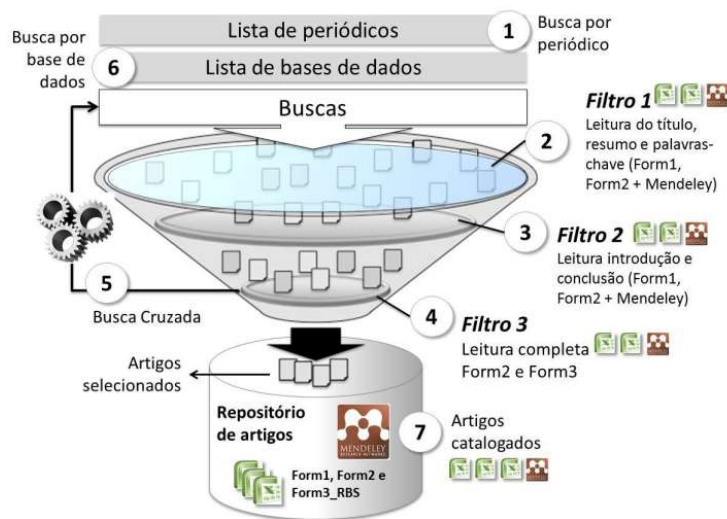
Lista de periódicos

1 Busca por periódico

Busca por base de dados

6 Lista de bases de dados

Buscas

Filtro 1
Leitura do título, resumo e palavras-chave (Form1, Form2 + Mendeley)

2

3 Filtro 2
Leitura introdução e conclusão (Form1, Form2 + Mendeley)

5

Busca Cruzada

4 Filtro 3
Leitura completa Form2 e Form3

Artigos selecionados

Repositório de artigos

MENDELEY

7 Artigos catalogados

Form1, Form2 e Form3_RBS